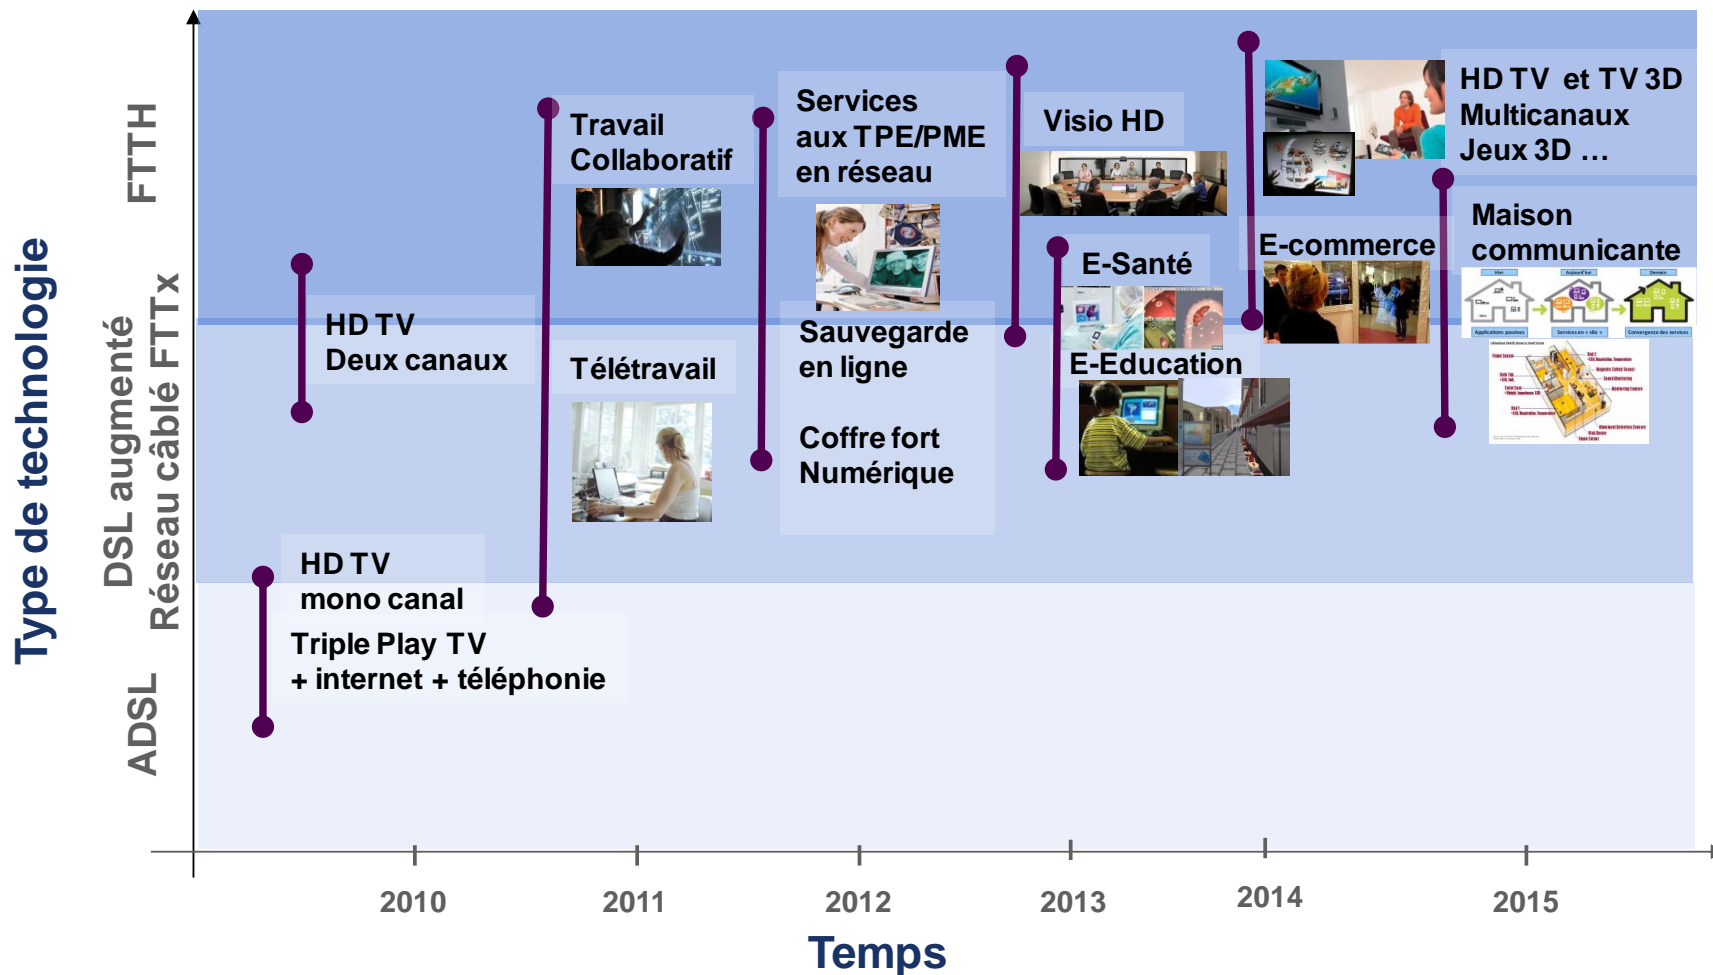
Type de technologie

FTTH

DSL augmenté
Réseau câblé FTTx

ADSL

HD TV
Deux canaux

HD TV
mono canal

Triple Play TV
+ internet + téléphonie

Travail
Collaboratif

Télétravail

Services
aux TPE/PME
en réseau

Sauvegarde
en ligne

Coffre fort
Numérique

Visio HD

E-Santé

E-Education

E-commerce

HD TV et TV 3D
Multicanaux
Jeux 3D …

Maison
communicante

2010
2011
2012
2013
2014
2015

Temps